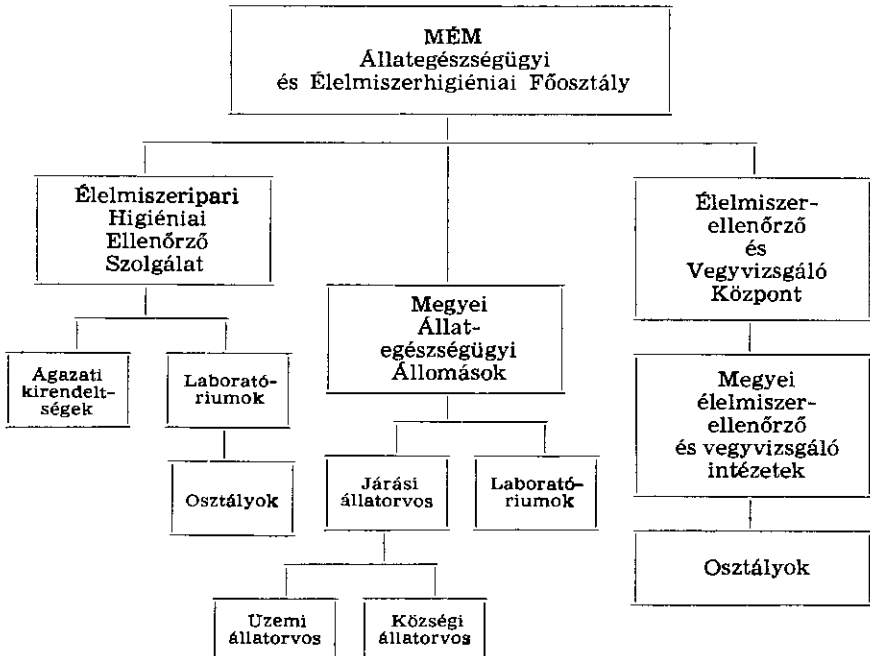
MÉM
Állategészségügyi
és Élelmiszerhigiéniai Főosztály

Élelmiszeripari
Higiéniai
Ellenőrző
Szolgálat

Agazati
kirendeltségek

Laboratóriumok

Osztályok

Megyei
Állategészségügyi
Állomások

Járási
állatorvos

Laboratóriumok

Uzemi
állatorvos

Községi
állatorvos

Élelmiszerellenőrző
és
Vegyvizsgáló
Központ

Megyei
élelmiszerellenőrző
és vegyvizsgáló
intézetek

Osztályok